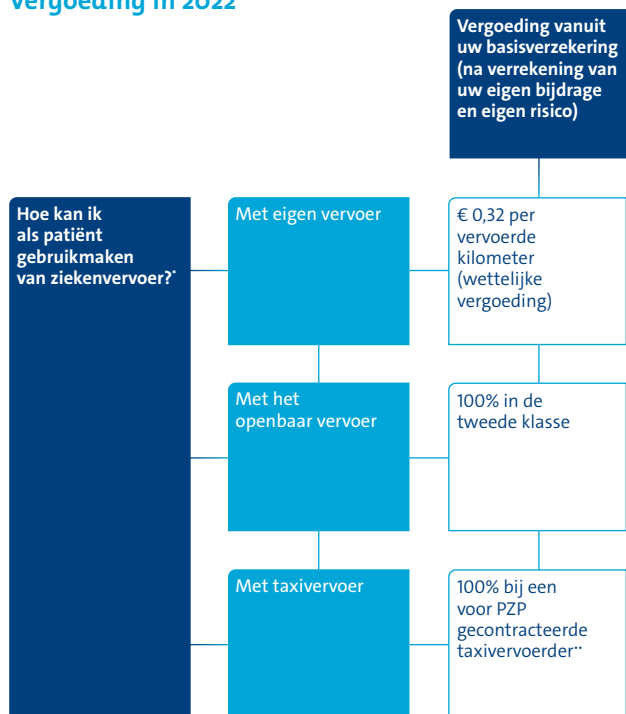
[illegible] in 2022

Vergoeding vanuit uw basisverzekering (na verrekening van uw eigen bijdrage en eigen risico)

Hoe kan ik als patiënt gebruikmaken van ziekenvervoer?*

Met eigen vervoer

€ 0,32 per vervoerde kilometer (wettelijke vergoeding)

Met het openbaar vervoer

100% in de tweede klasse

Met taxivervoer

100% bij een voor PZP gecontracteerde taxivervoerder**